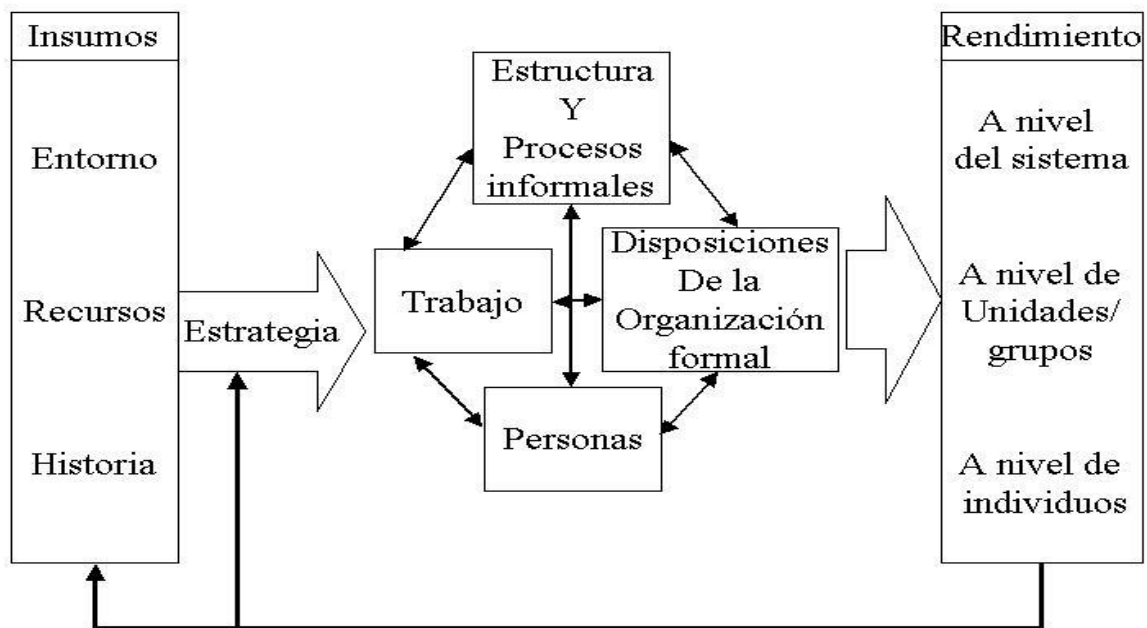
Insumos

Entorno

Recursos

Historia

Estrategia

Estructura Y Procesos informales

Trabajo

Disposiciones De la Organización formal

Personas

Rendimiento

A nivel del sistema

A nivel de Unidades/ grupos

A nivel de individuos